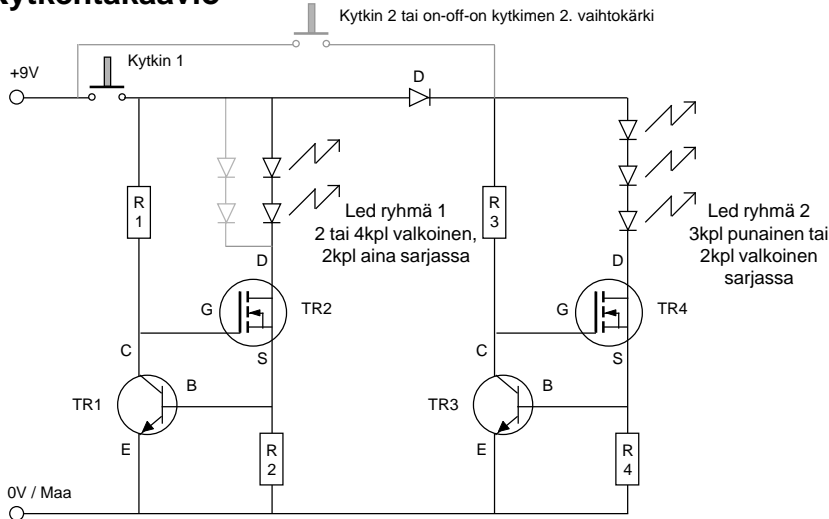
Kytkentäkaavio

Kytkin 2 tai on-off-on kytkimen 2. vaihtokärki

+9V

Kytkin 1

D

R 1

R 3

Led ryhmä 1
2 tai 4kpl valkoinen,
2kpl aina sarjassa

Led ryhmä 2
3kpl punainen tai
2kpl valkoinen
sarjassa

D

G

TR2

S

D

G

TR4

S

C

B

TR1

E

C

B

TR3

E

R 2

R 4

0V / Maa